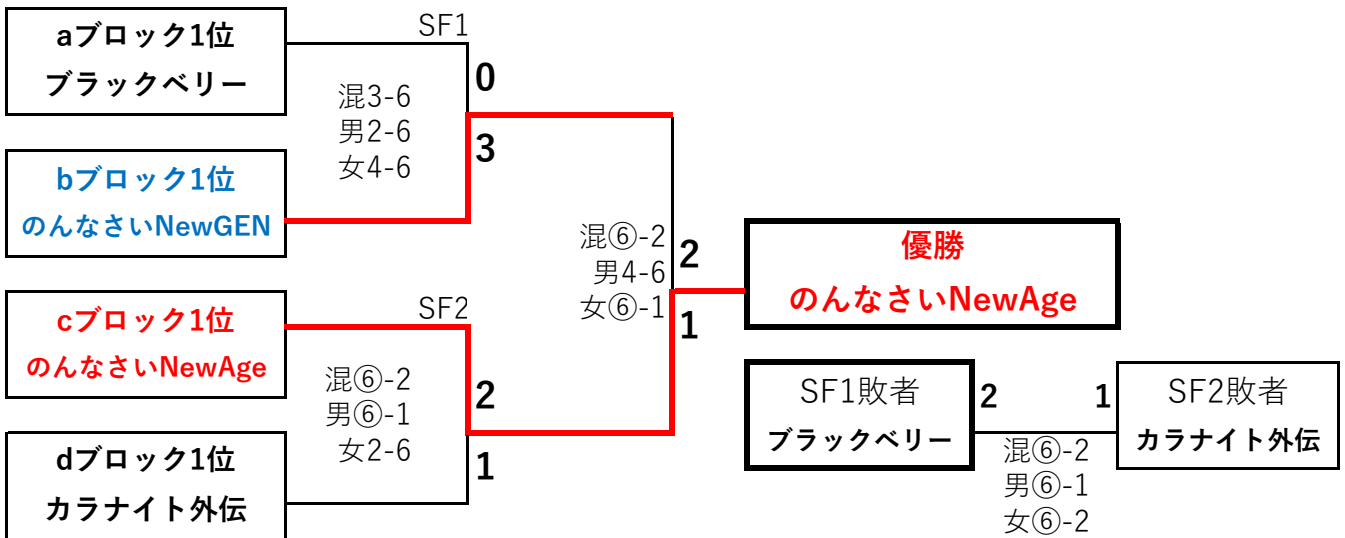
aブロック1位
ブラックベリー

SF1

0

混3-6
男2-6
女4-6

3

bブロック1位
のんなさいNewGEN

混⑥-2
男4-6
女⑥-1

2

1

優勝
のんなさいNewAge

cブロック1位
のんなさいNewAge

SF2

混⑥-2
男⑥-1
女2-6

2

1

dブロック1位
カラナイト外伝

SF1敗者
ブラックベリー

2

1

SF2敗者
カラナイト外伝

混⑥-2
男⑥-1
女⑥-2